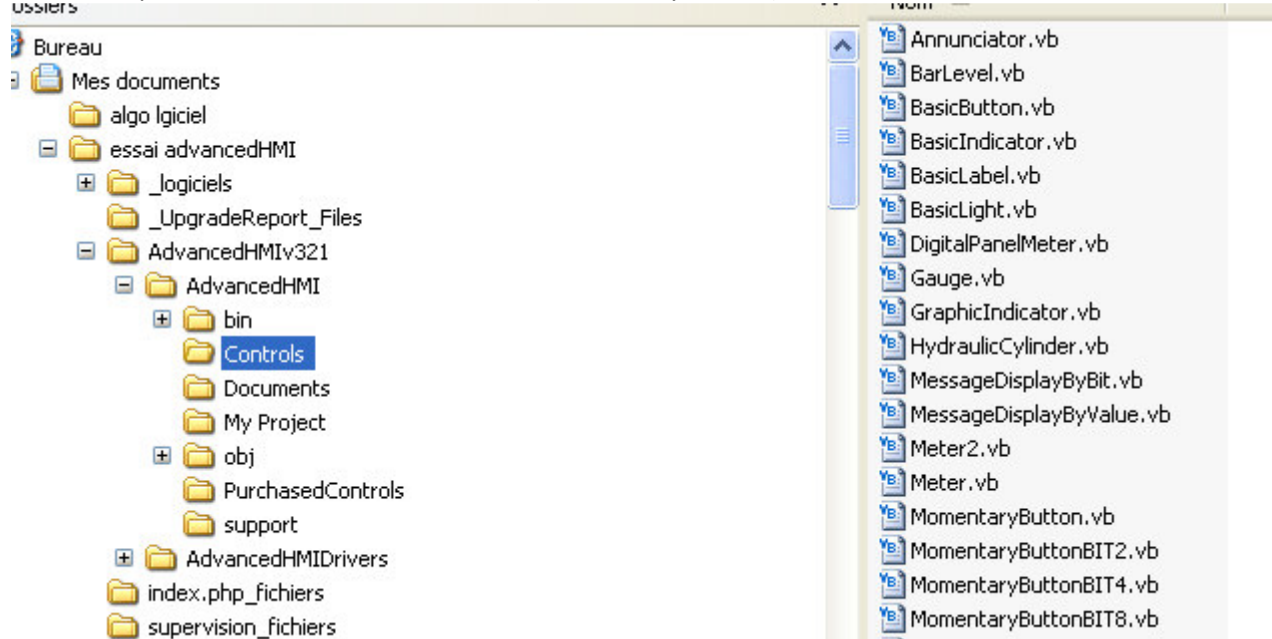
ossiers

Nom

Bureau
Mes documents
algo lgiciel
essai advancedHMI
_logiciels
_UpgradeReport_Files
AdvancedHMIv321
AdvancedHMI
bin
Controls
Documents
My Project
obj
PurchasedControls
support
AdvancedHMIDrivers
index.php_fichiers
supervision_fichiers

Annunciator.vb
BarLevel.vb
BasicButton.vb
BasicIndicator.vb
BasicLabel.vb
BasicLight.vb
DigitalPanelMeter.vb
Gauge.vb
GraphicIndicator.vb
HydraulicCylinder.vb
MessageDisplayByBit.vb
MessageDisplayByValue.vb
Meter2.vb
Meter.vb
MomentaryButton.vb
MomentaryButtonBIT2.vb
MomentaryButtonBIT4.vb
MomentaryButtonBIT8.vb